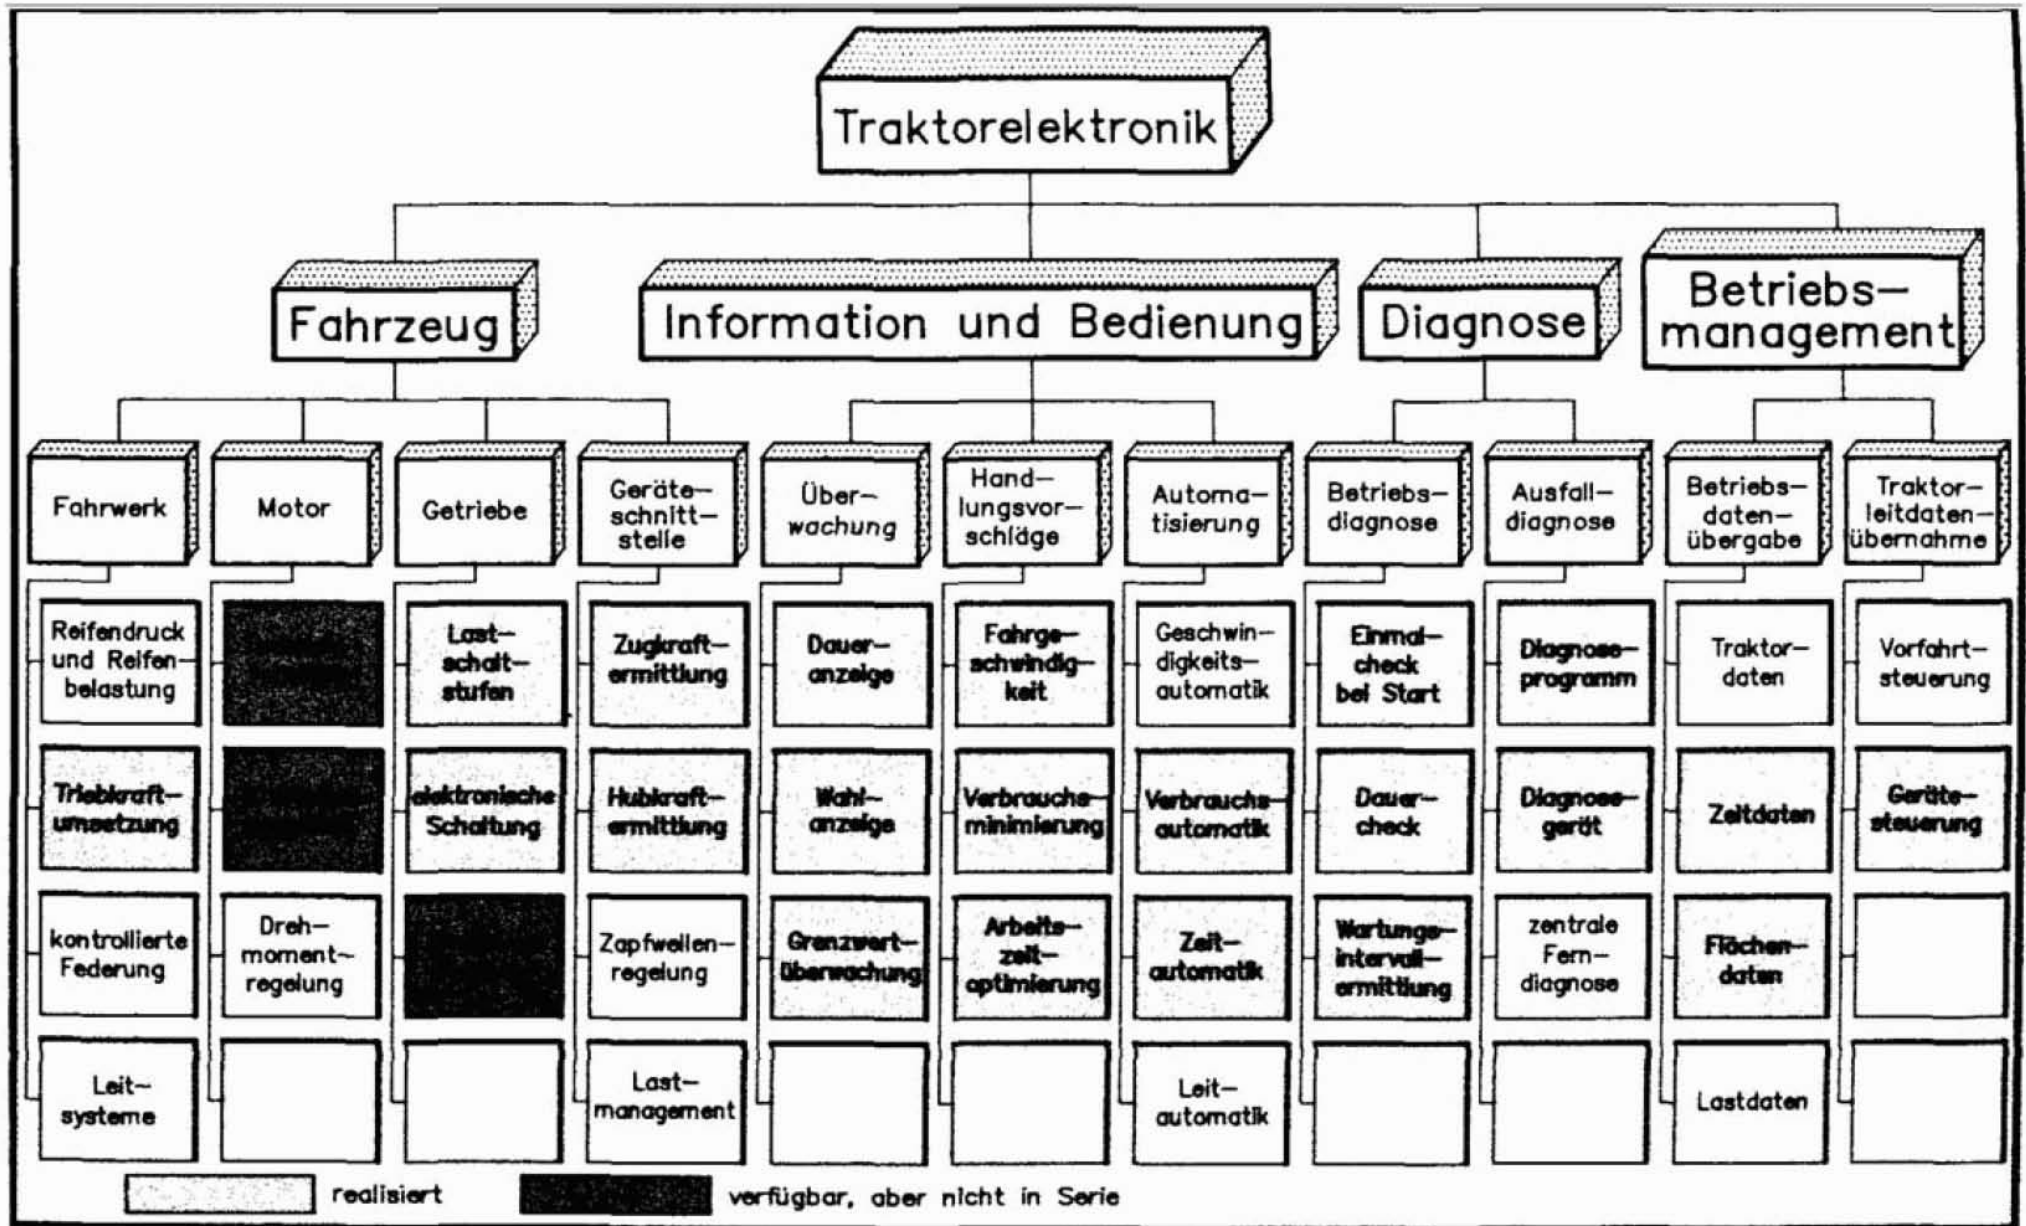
Traktorelektronik

Fahrzeug

Information und Bedienung

Diagnose

Betriebsmanagement

Fahrwerk

Motor

Getriebe

Geräteschnittstelle

Überwachung

Handlungsvorschläge

Automatisierung

Betriebsdiagnose

Ausfalldiagnose

Betriebsdatenübergabe

Traktorleitdatenübernahme

Reifendruck und Reifenbelastung

Lastschaltstufen

Zugkraftermittlung

Daueranzeige

Fahrgeschwindigkeit

Geschwindigkeitsautomatik

Einmalcheck bei Start

Diagnoseprogramm

Traktordaten

Vorfahrtsteuerung

Triebkraftumsetzung

elektronische Schaltung

Hubkraftermittlung

Wahlanzeige

Verbrauchsminimierung

Verbrauchsautomatik

Dauercheck

Diagnosegerät

Zeitdaten

Gerätesteuerung

kontrollierte Federung

Drehmomentregelung

Zapfwellenregelung

Grenzwertüberwachung

Arbeitszeitoptimierung

Zeitautomatik

Wartungsintervallermittlung

zentrale Ferndiagnose

Flächendaten

Leitsysteme

Lastmanagement

Leitautomatik

Lastdaten

realisiert

verfügbar, aber nicht in Serie